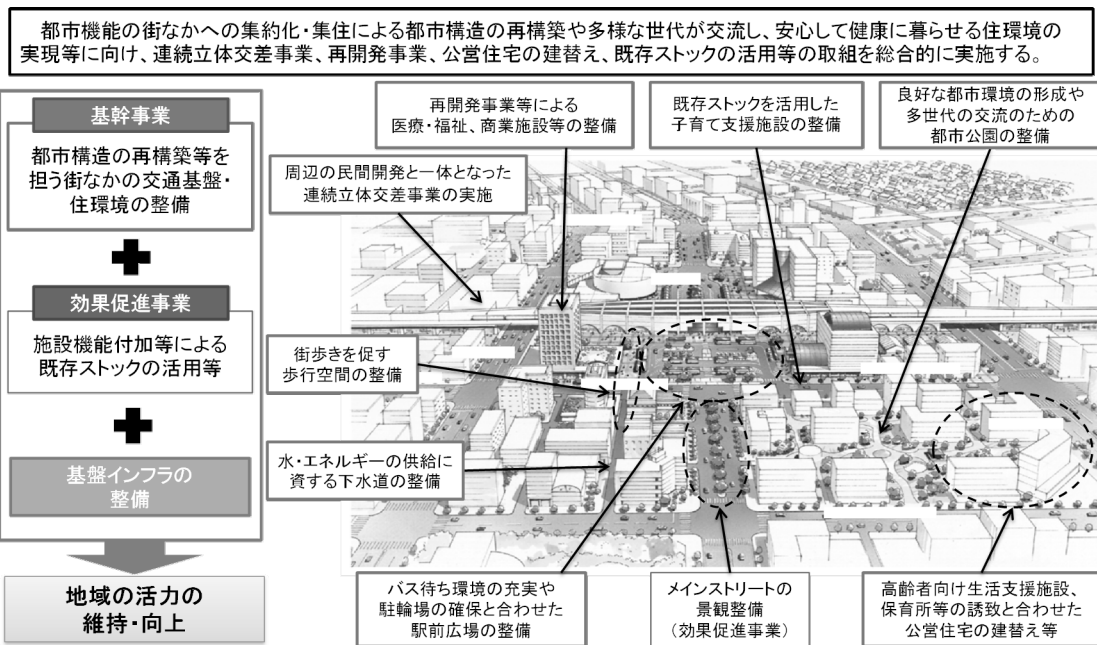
都市機能の街なかへの集約化・集住による都市構造の再構築や多様な世代が交流し、安心して健康に暮らせる住環境の実現等に向け、連続立体交差事業、再開発事業、公営住宅の建替え、既存ストックの活用等の取組を総合的に実施する。

基幹事業

都市構造の再構築等を担う街なかの交通基盤・住環境の整備

効果促進事業

施設機能付加等による既存ストックの活用等

基盤インフラの整備

地域の活力の維持・向上

再開発事業等による医療・福祉、商業施設等の整備

既存ストックを活用した子育て支援施設の整備

良好な都市環境の形成や多世代の交流のための都市公園の整備

周辺の民間開発と一体となった連続立体交差事業の実施

街歩きを促す歩行空間の整備

水・エネルギーの供給に資する下水道の整備

バス待ち環境の充実や駐輪場の確保と合わせた駅前広場の整備

メインストリートの景観整備（効果促進事業）

高齢者向け生活支援施設、保育所等の誘致と合わせた公営住宅の建替え等